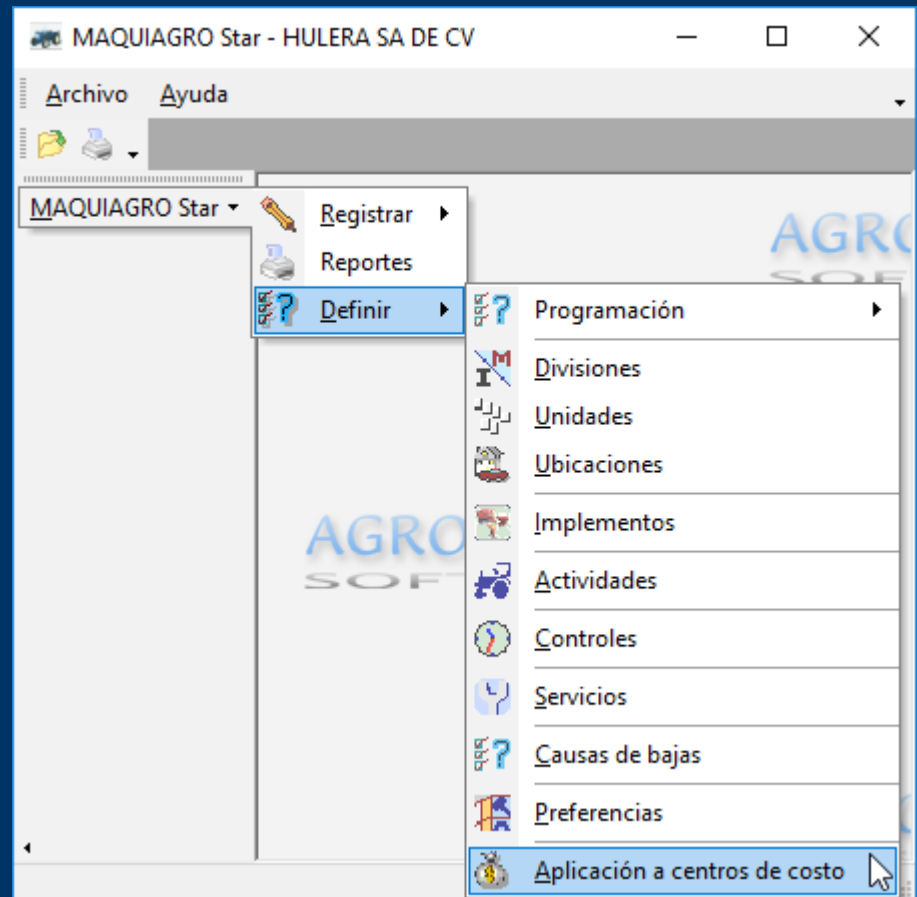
MAQUIAGRO Star - HULERA SA DE CV

Archivo Ayuda

MAQUIAGRO Star

Registrar
Reportes
Definir

AGRO
SOF

Programación
Divisiones
Unidades
Ubicaciones
Implementos
Actividades
Controles
Servicios
Causas de bajas
Preferencias
Aplicación a centros de costo

AGRO
SOF